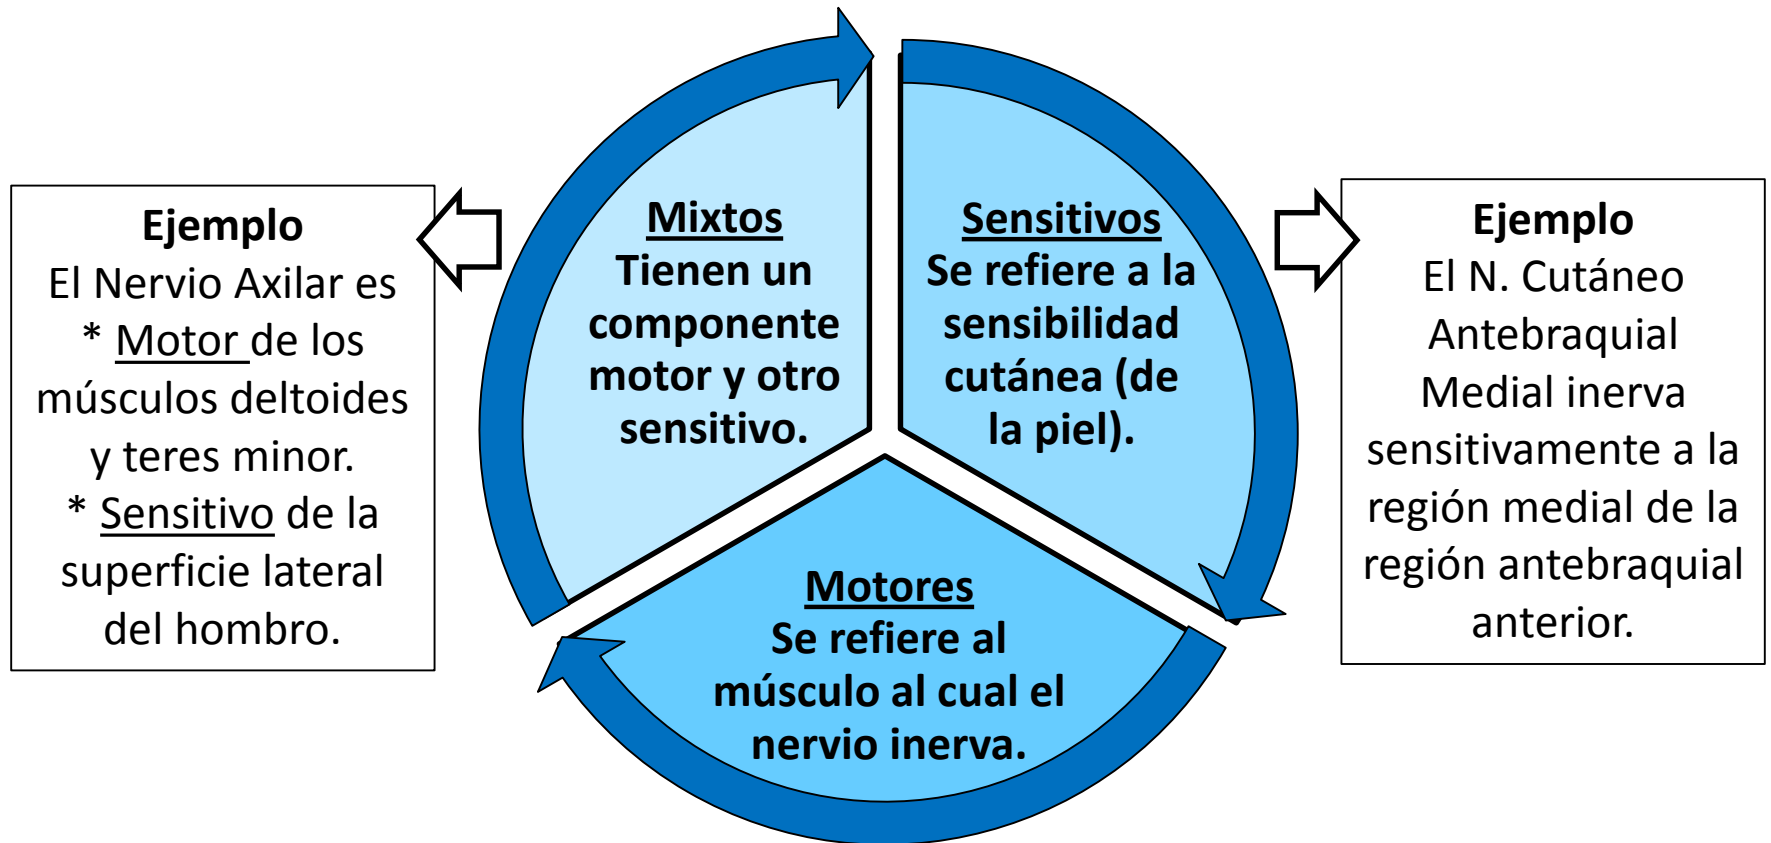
Ejemplo
El Nervio Axilar es
* Motor de los músculos deltoides y teres minor.
* Sensitivo de la superficie lateral del hombro.

Mixtos
Tienen un componente motor y otro sensitivo.

Sensitivos
Se refiere a la sensibilidad cutánea (de la piel).

Motores
Se refiere al músculo al cual el nervio inerva.

Ejemplo
El N. Cutáneo Antebraquial Medial inerva sensitivamente a la región medial de la región antebraquial anterior.